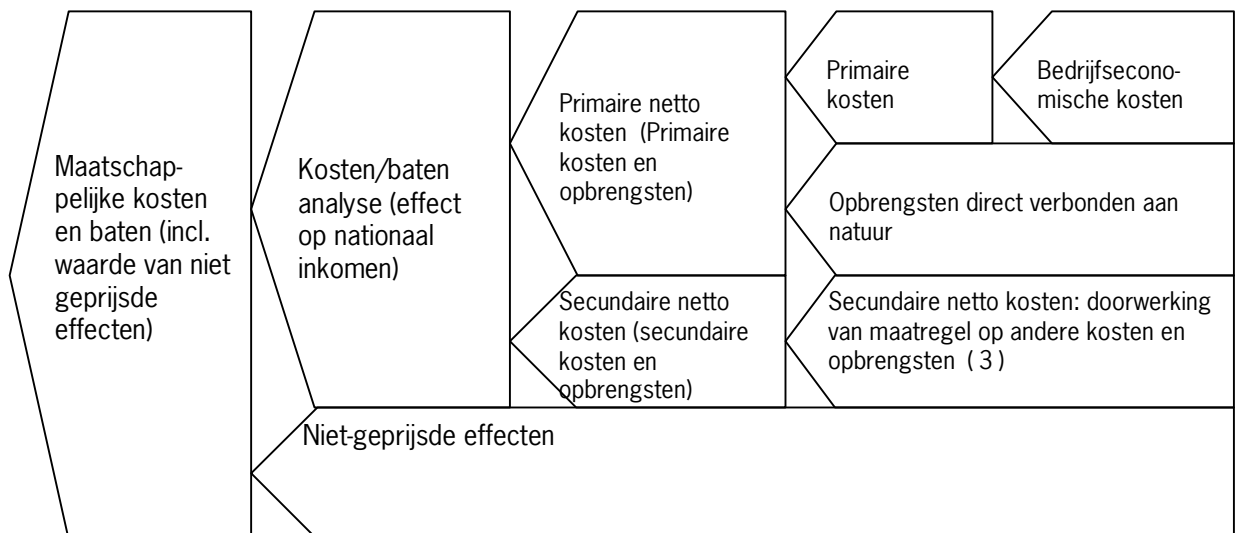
Maatschappelijke kosten en baten (incl. waarde van niet geprijsde effecten)

Kosten/baten analyse (effect op nationaal inkomen)

Primaire netto kosten (Primaire kosten en opbrengsten)

Primaire kosten

Bedrijfseconomische kosten

Opbrengsten direct verbonden aan natuur

Secundaire netto kosten (secundaire kosten en opbrengsten)

Secundaire netto kosten: doorwerking van maatregel op andere kosten en opbrengsten ( 3 )

Niet-geprijsde effecten